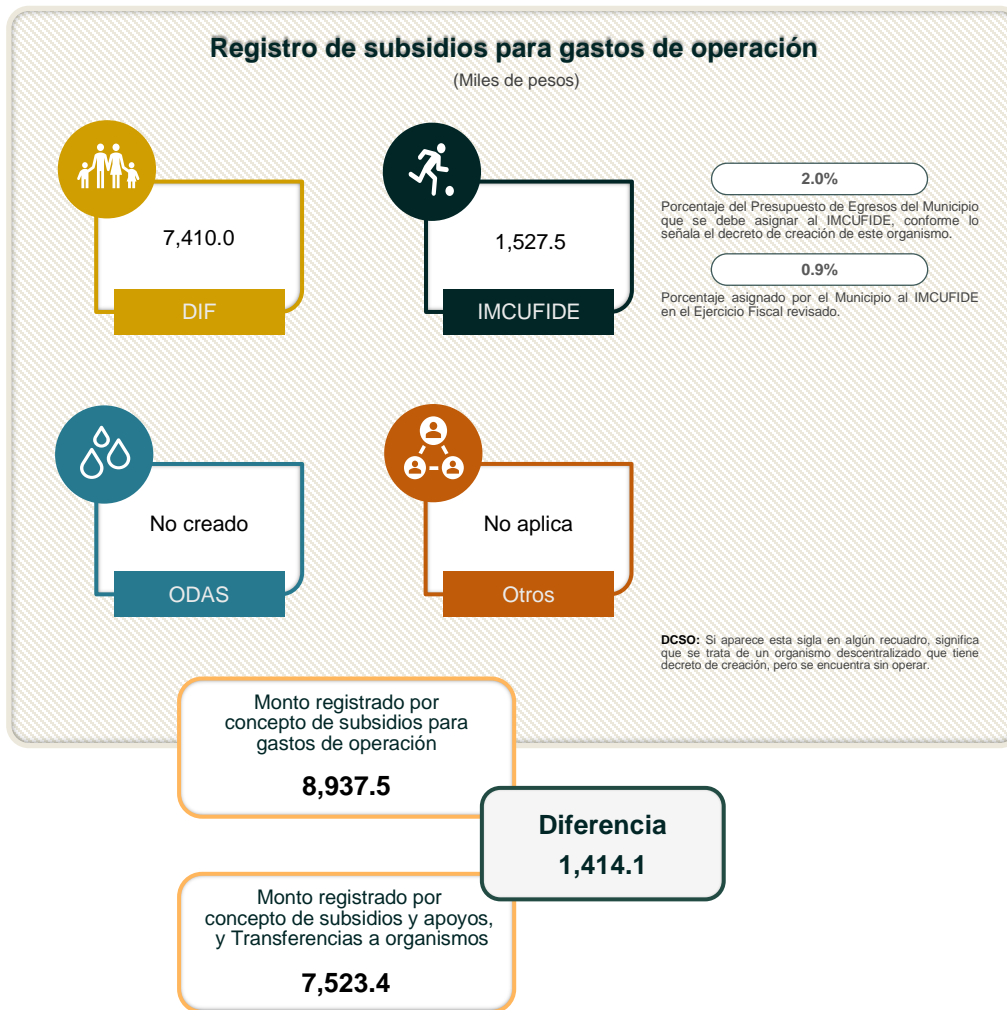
Registro de subsidios para gastos de operación
(Miles de pesos)

7,410.0
DIF

1,527.5
IMCUFIDE

2.0%
Porcentaje del Presupuesto de Egresos del Municipio que se debe asignar al IMCUFIDE, conforme lo señala el decreto de creación de este organismo.

0.9%
Porcentaje asignado por el Municipio al IMCUFIDE en el Ejercicio Fiscal revisado.

No creado
ODAS

No aplica
Otros

DCSO: Si aparece esta sigla en algún recuadro, significa que se trata de un organismo descentralizado que tiene decreto de creación, pero se encuentra sin operar.

Monto registrado por concepto de subsidios para gastos de operación
8,937.5

Diferencia
1,414.1

Monto registrado por concepto de subsidios y apoyos, y Transferencias a organismos
7,523.4